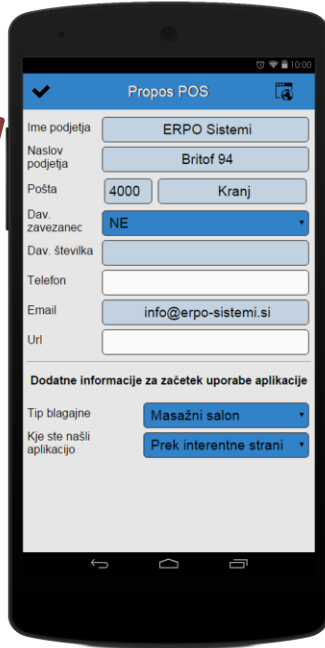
10:00

Propos POS

Ime podjetja | ERPO Sistemi

Naslov podjetja | Britof 94

Pošta | 4000 | Kranj

Dav. zavezanec | NE

Dav. številka

Telefon

Email | info@erpo-sistemi.si

Url

Dodatne informacije za začetek uporabe aplikacije

Tip blagajne | Masažni salon

Kje ste našli aplikacijo | Prek interentne strani